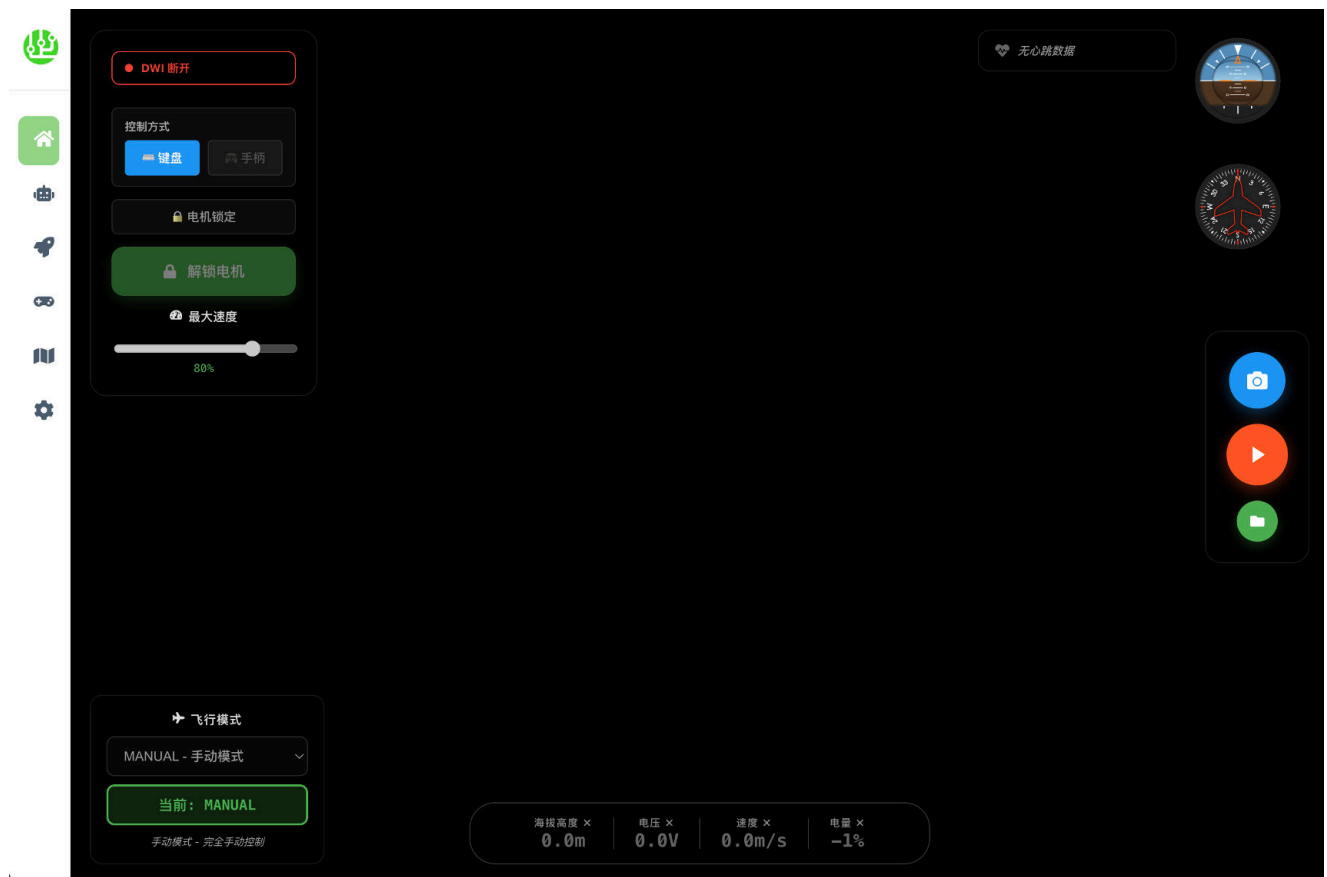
DWI 断开

控制方式
键盘
手柄

电机锁定

解锁电机

最大速度

80%

无心跳数据

N
3
6
E
12
15
S
21
24
W
30
33

飞行模式

MANUAL - 手动模式

当前: MANUAL

手动模式 - 完全手动控制

海拔高度 ×
0.0m

电压 ×
0.0V

速度 ×
0.0m/s

电量 ×
-1%